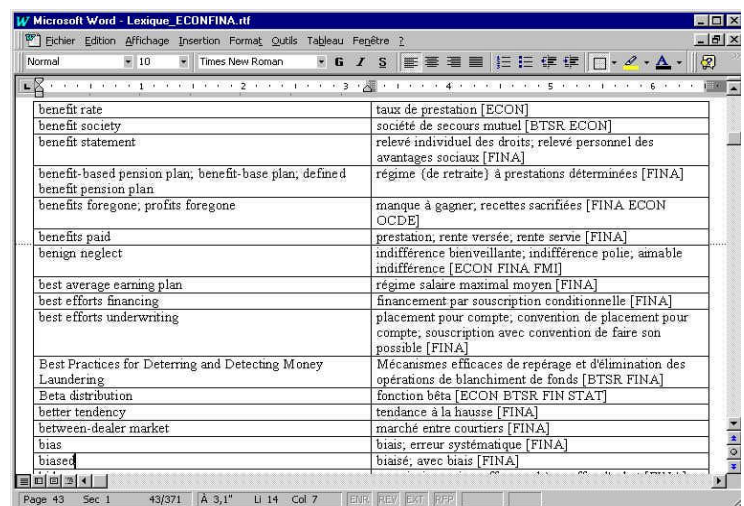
Microsoft Word - Lexique_ECONFINA.rtf

Fichier Edition Affichage Insertion Format Outils Tableau Fenêtre ?

Normal 10 Times New Roman G I S

| | |
|---|---|
| benefit rate | taux de prestation [ECON] |
| benefit society | société de secours mutuel [BTSR ECON] |
| benefit statement | relevé individuel des droits; relevé personnel des avantages sociaux [FINA] |
| benefit-based pension plan; benefit-base plan; defined benefit pension plan | régime (de retraite) à prestations déterminées [FINA] |
| benefits foregone; profits foregone | manque à gagner; recettes sacrifiées [FINA ECON OCDE] |
| benefits paid | prestation; rente versée; rente servie [FINA] |
| benign neglect | indifférence bienveillante; indifférence polie; aimable indifférence [ECON FINA FMI] |
| best average earning plan | régime salaire maximal moyen [FINA] |
| best efforts financing | financement par souscription conditionnelle [FINA] |
| best efforts underwriting | placement pour compte; convention de placement pour compte; souscription avec convention de faire son possible [FINA] |
| Best Practices for Deterring and Detecting Money Laundering | Mécanismes efficaces de repérage et d'élimination des opérations de blanchiment de fonds [BTSR FINA] |
| Beta distribution | fonction bêta [ECON BTSR FIN STAT] |
| better tendency | tendance à la hausse [FINA] |
| between-dealer market | marché entre courtiers [FINA] |
| bias | biais; erreur systématique [FINA] |
| biased | biaisé; avec biais [FINA] |

Page 43 Sec 1 43/371 À 3,1" Li 14 Col 7 ENR REV EXT RFP